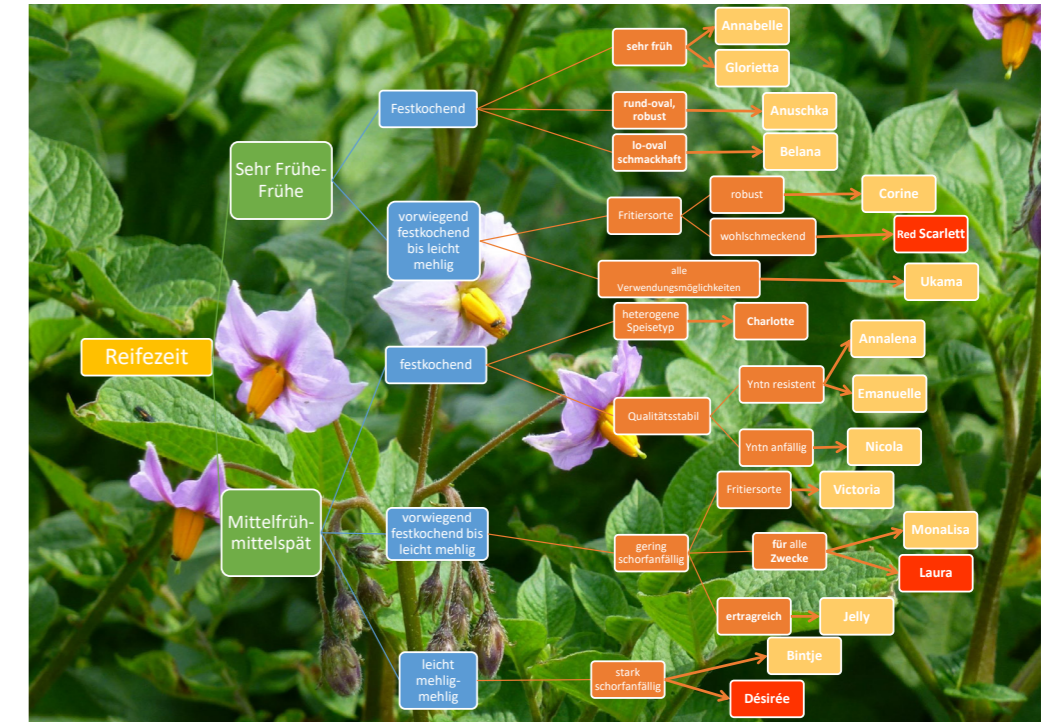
Reifezeit

Sehr Frühe-Frühe

Festkochend

sehr früh

Annabelle

Glorietta

rund-oval, robust

Anuschka

lo-oval schmackhaft

Belana

vorwiegend festkochend bis leicht mehlig

Fritiersorte

robust

Corine

wohlschmeckend

Red Scarlett

alle Verwendungsmöglichkeiten

Ukama

festkochend

heterogene Speisetyp

Charlotte

Qualitätsstabil

Yntn resistent

Annalena

Emanuelle

Yntn anfällig

Nicola

Mittelfrüh-mittelspät

vorwiegend festkochend bis leicht mehlig

Fritiersorte

Victoria

gering schorfanfällig

für alle Zwecke

MonaLisa

Laura

ertragreich

Jelly

leicht mehlig-mehlig

stark schorfanfällig

Bintje

Désirée